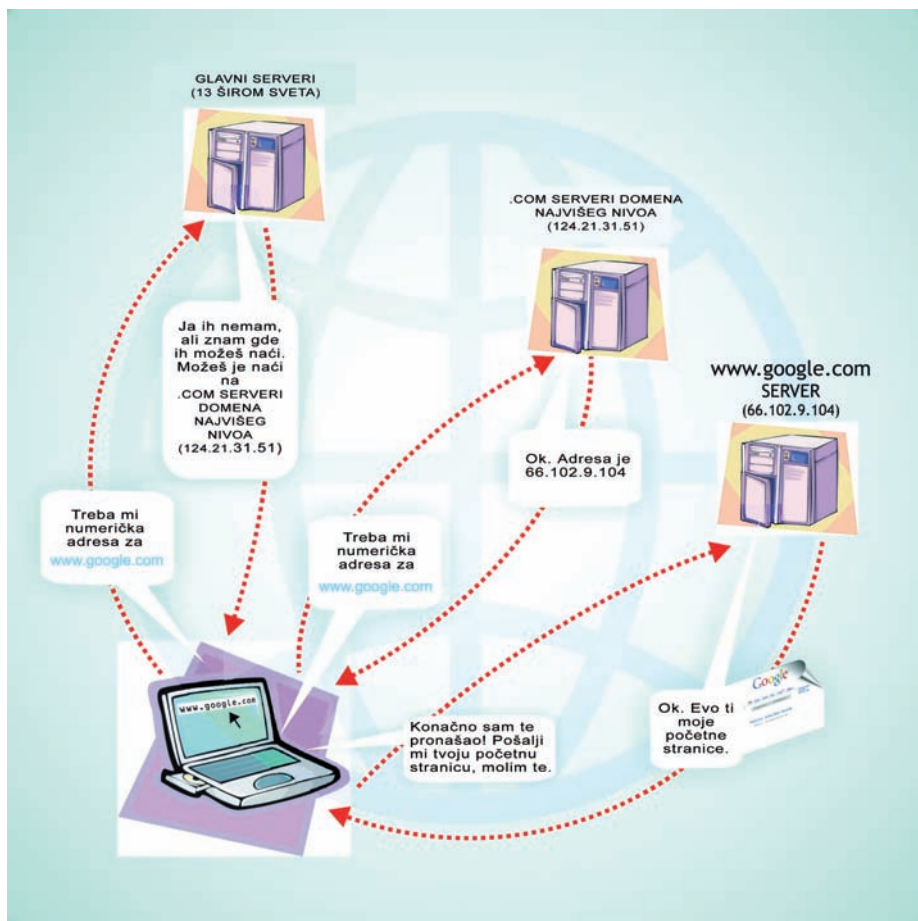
GLAVNI SERVERI
(13 ŠIROM SVETA)

.COM SERVERI DOMENA NAJVIŠEG NIVOA
(124.21.31.51)

www.google.com
SERVER
(66.102.9.104)

Ja ih nemam, ali znam gde ih možeš naći. Možeš je naći na .COM SERVERI DOMENA NAJVIŠEG NIVOA (124.21.31.51)

Ok. Adresa je 66.102.9.104

Treba mi numerička adresa za www.google.com

Treba mi numerička adresa za www.google.com

www.google.com

Konačno sam te pronašao! Pošalji mi tvoju početnu stranicu, molim te.

Ok. Evo ti moje početne stranice.

Google